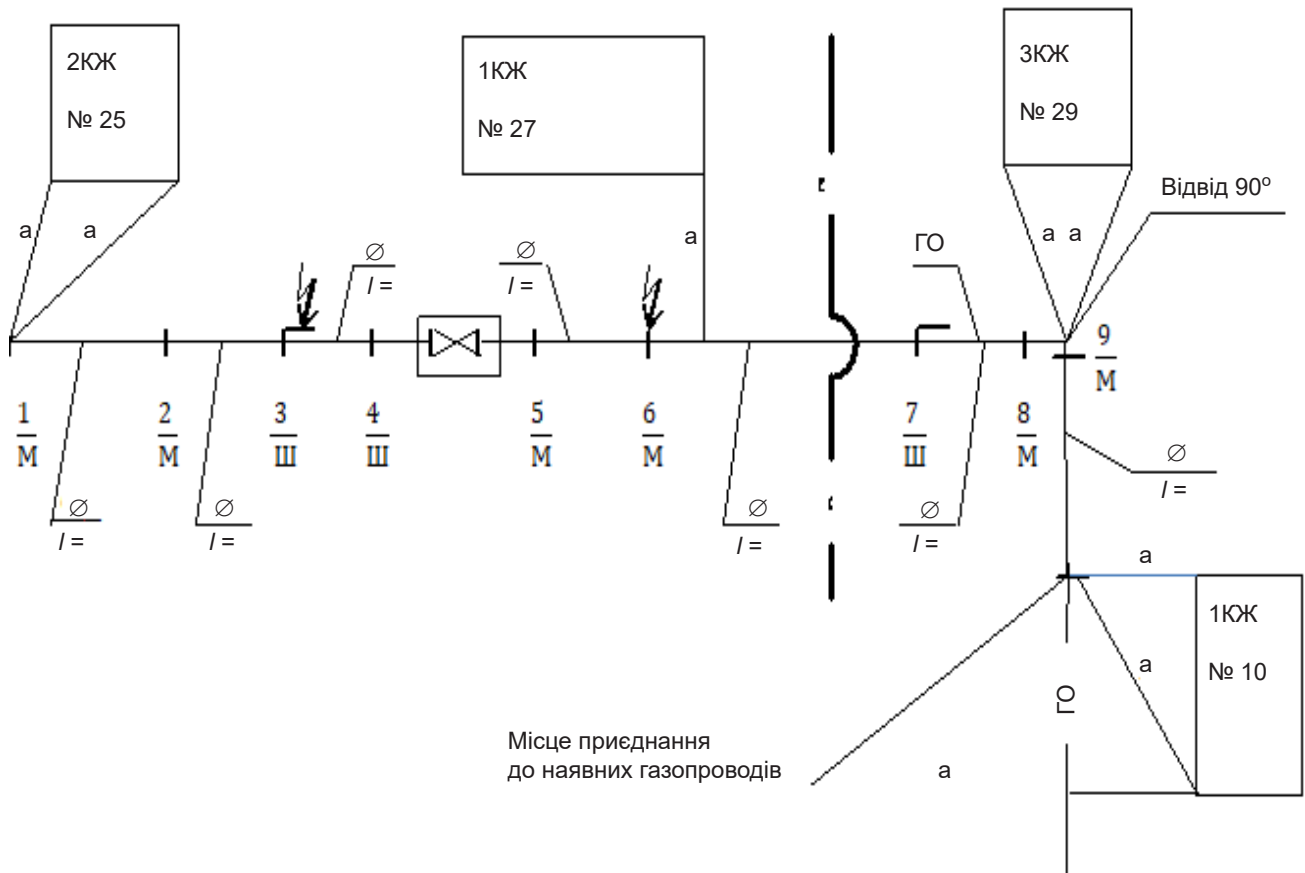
2КЖ
№ 25

1КЖ
№ 27

3КЖ
№ 29

Відвід 90$^{o}$

a a

a

$\varnothing$
$l$ =

$\varnothing$
$l$ =

ГО

a a

$\frac{9}{М}$

$\frac{1}{М}$ $\frac{2}{М}$ $\frac{3}{Ш}$ $\frac{4}{Ш}$ $\frac{5}{М}$ $\frac{6}{М}$ $\frac{7}{Ш}$ $\frac{8}{М}$

$\varnothing$
$l$ =

$\varnothing$
$l$ =

$\varnothing$
$l$ =

$\varnothing$
$l$ =

$\varnothing$
$l$ =

a

1КЖ
№ 10

a

ГО

Місце приєднання до наявних газопроводів

a